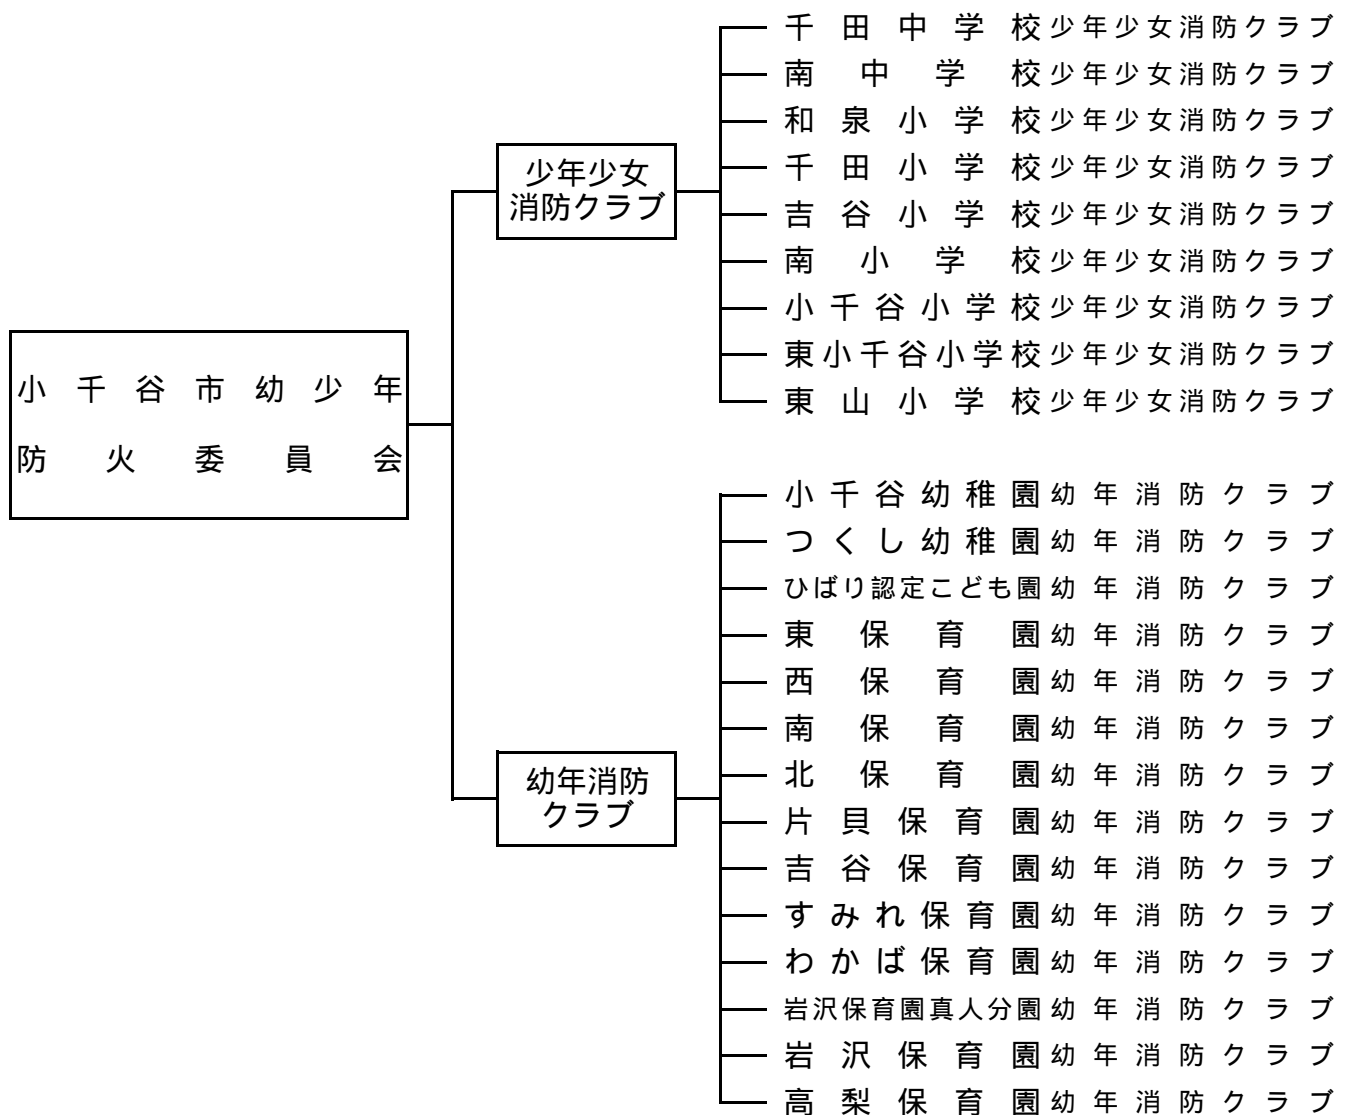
小千谷市幼少年防火委員会

少年少女消防クラブ

千田中学校少年少女消防クラブ
南中学校少年少女消防クラブ
和泉小学校少年少女消防クラブ
千田小学校少年少女消防クラブ
吉谷小学校少年少女消防クラブ
南小学校少年少女消防クラブ
小千谷小学校少年少女消防クラブ
東小千谷小学校少年少女消防クラブ
東山小学校少年少女消防クラブ

幼年消防クラブ

小千谷幼稚園幼年消防クラブ
つくし幼稚園幼年消防クラブ
ひばり認定こども園幼年消防クラブ
東保育園幼年消防クラブ
西保育園幼年消防クラブ
南保育園幼年消防クラブ
北保育園幼年消防クラブ
片貝保育園幼年消防クラブ
吉谷保育園幼年消防クラブ
すみれ保育園幼年消防クラブ
わかば保育園幼年消防クラブ
岩沢保育園真人分園幼年消防クラブ
岩沢保育園幼年消防クラブ
高梨保育園幼年消防クラブ